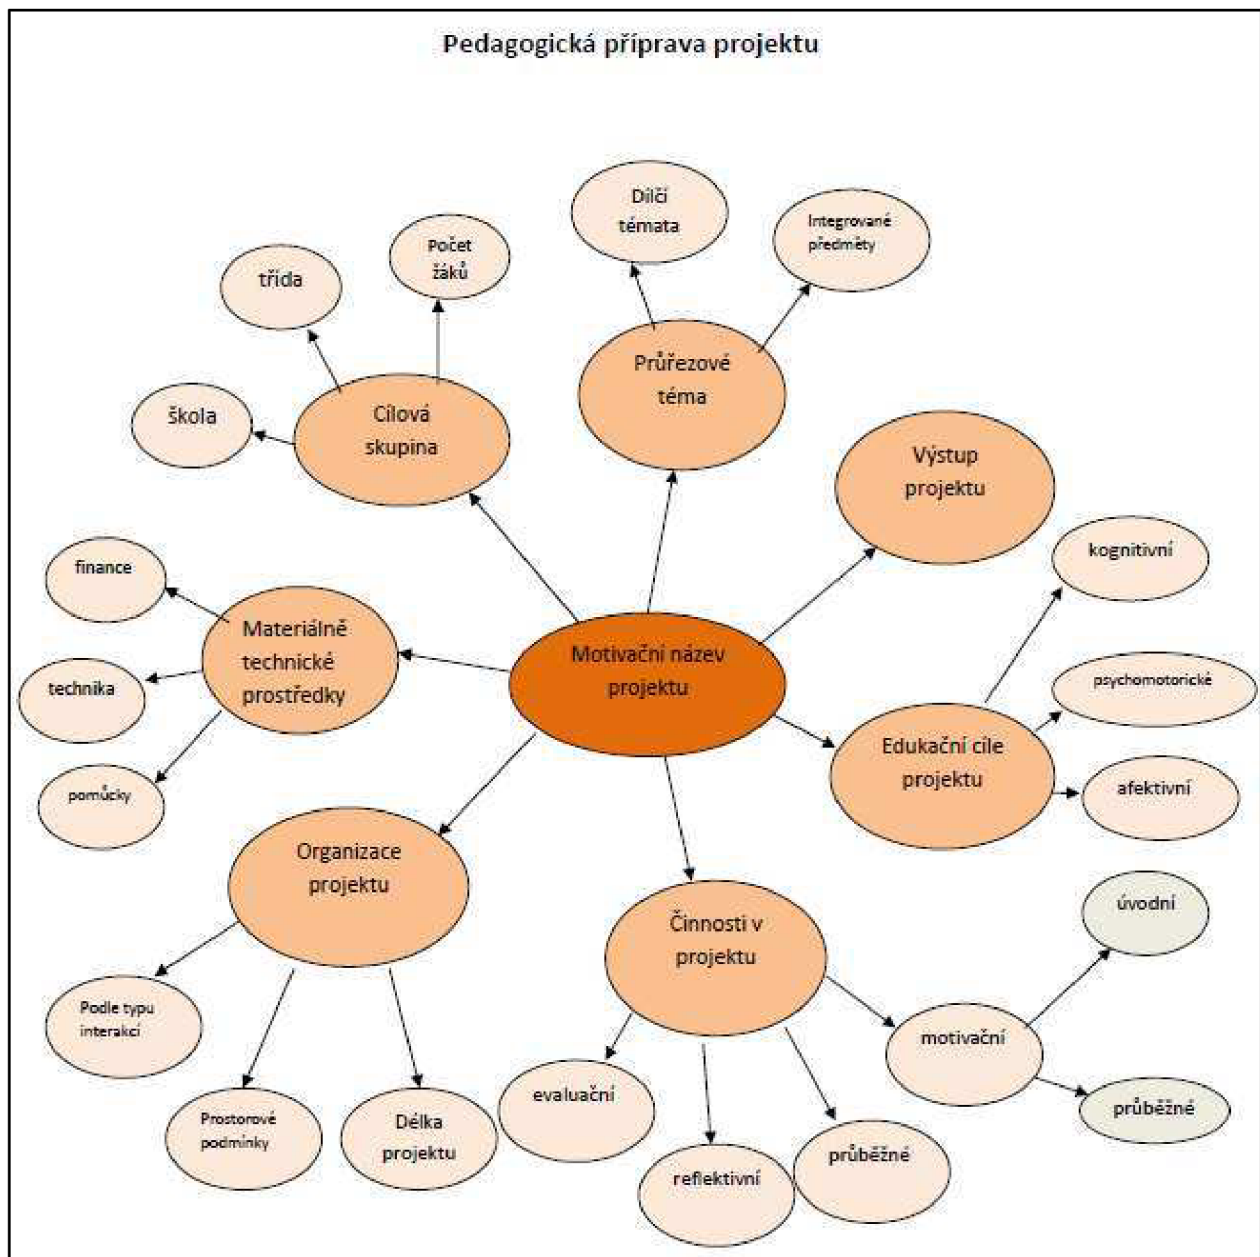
Pedagogická příprava projektu

Motivační název projektu

Cílová skupina

škola

třída

Počet žáků

Průřezové téma

Dílčí témata

Integrované předměty

Výstup projektu

Edukační cíle projektu

kognitivní

psychomotorické

afektivní

Materiálně technické prostředky

finance

technika

pomůcky

Organizace projektu

Podle typu interakcí

Prostorové podmínky

Délka projektu

Činnosti v projektu

evaluační

reflektivní

průběžné

motivační

úvodní

průběžné